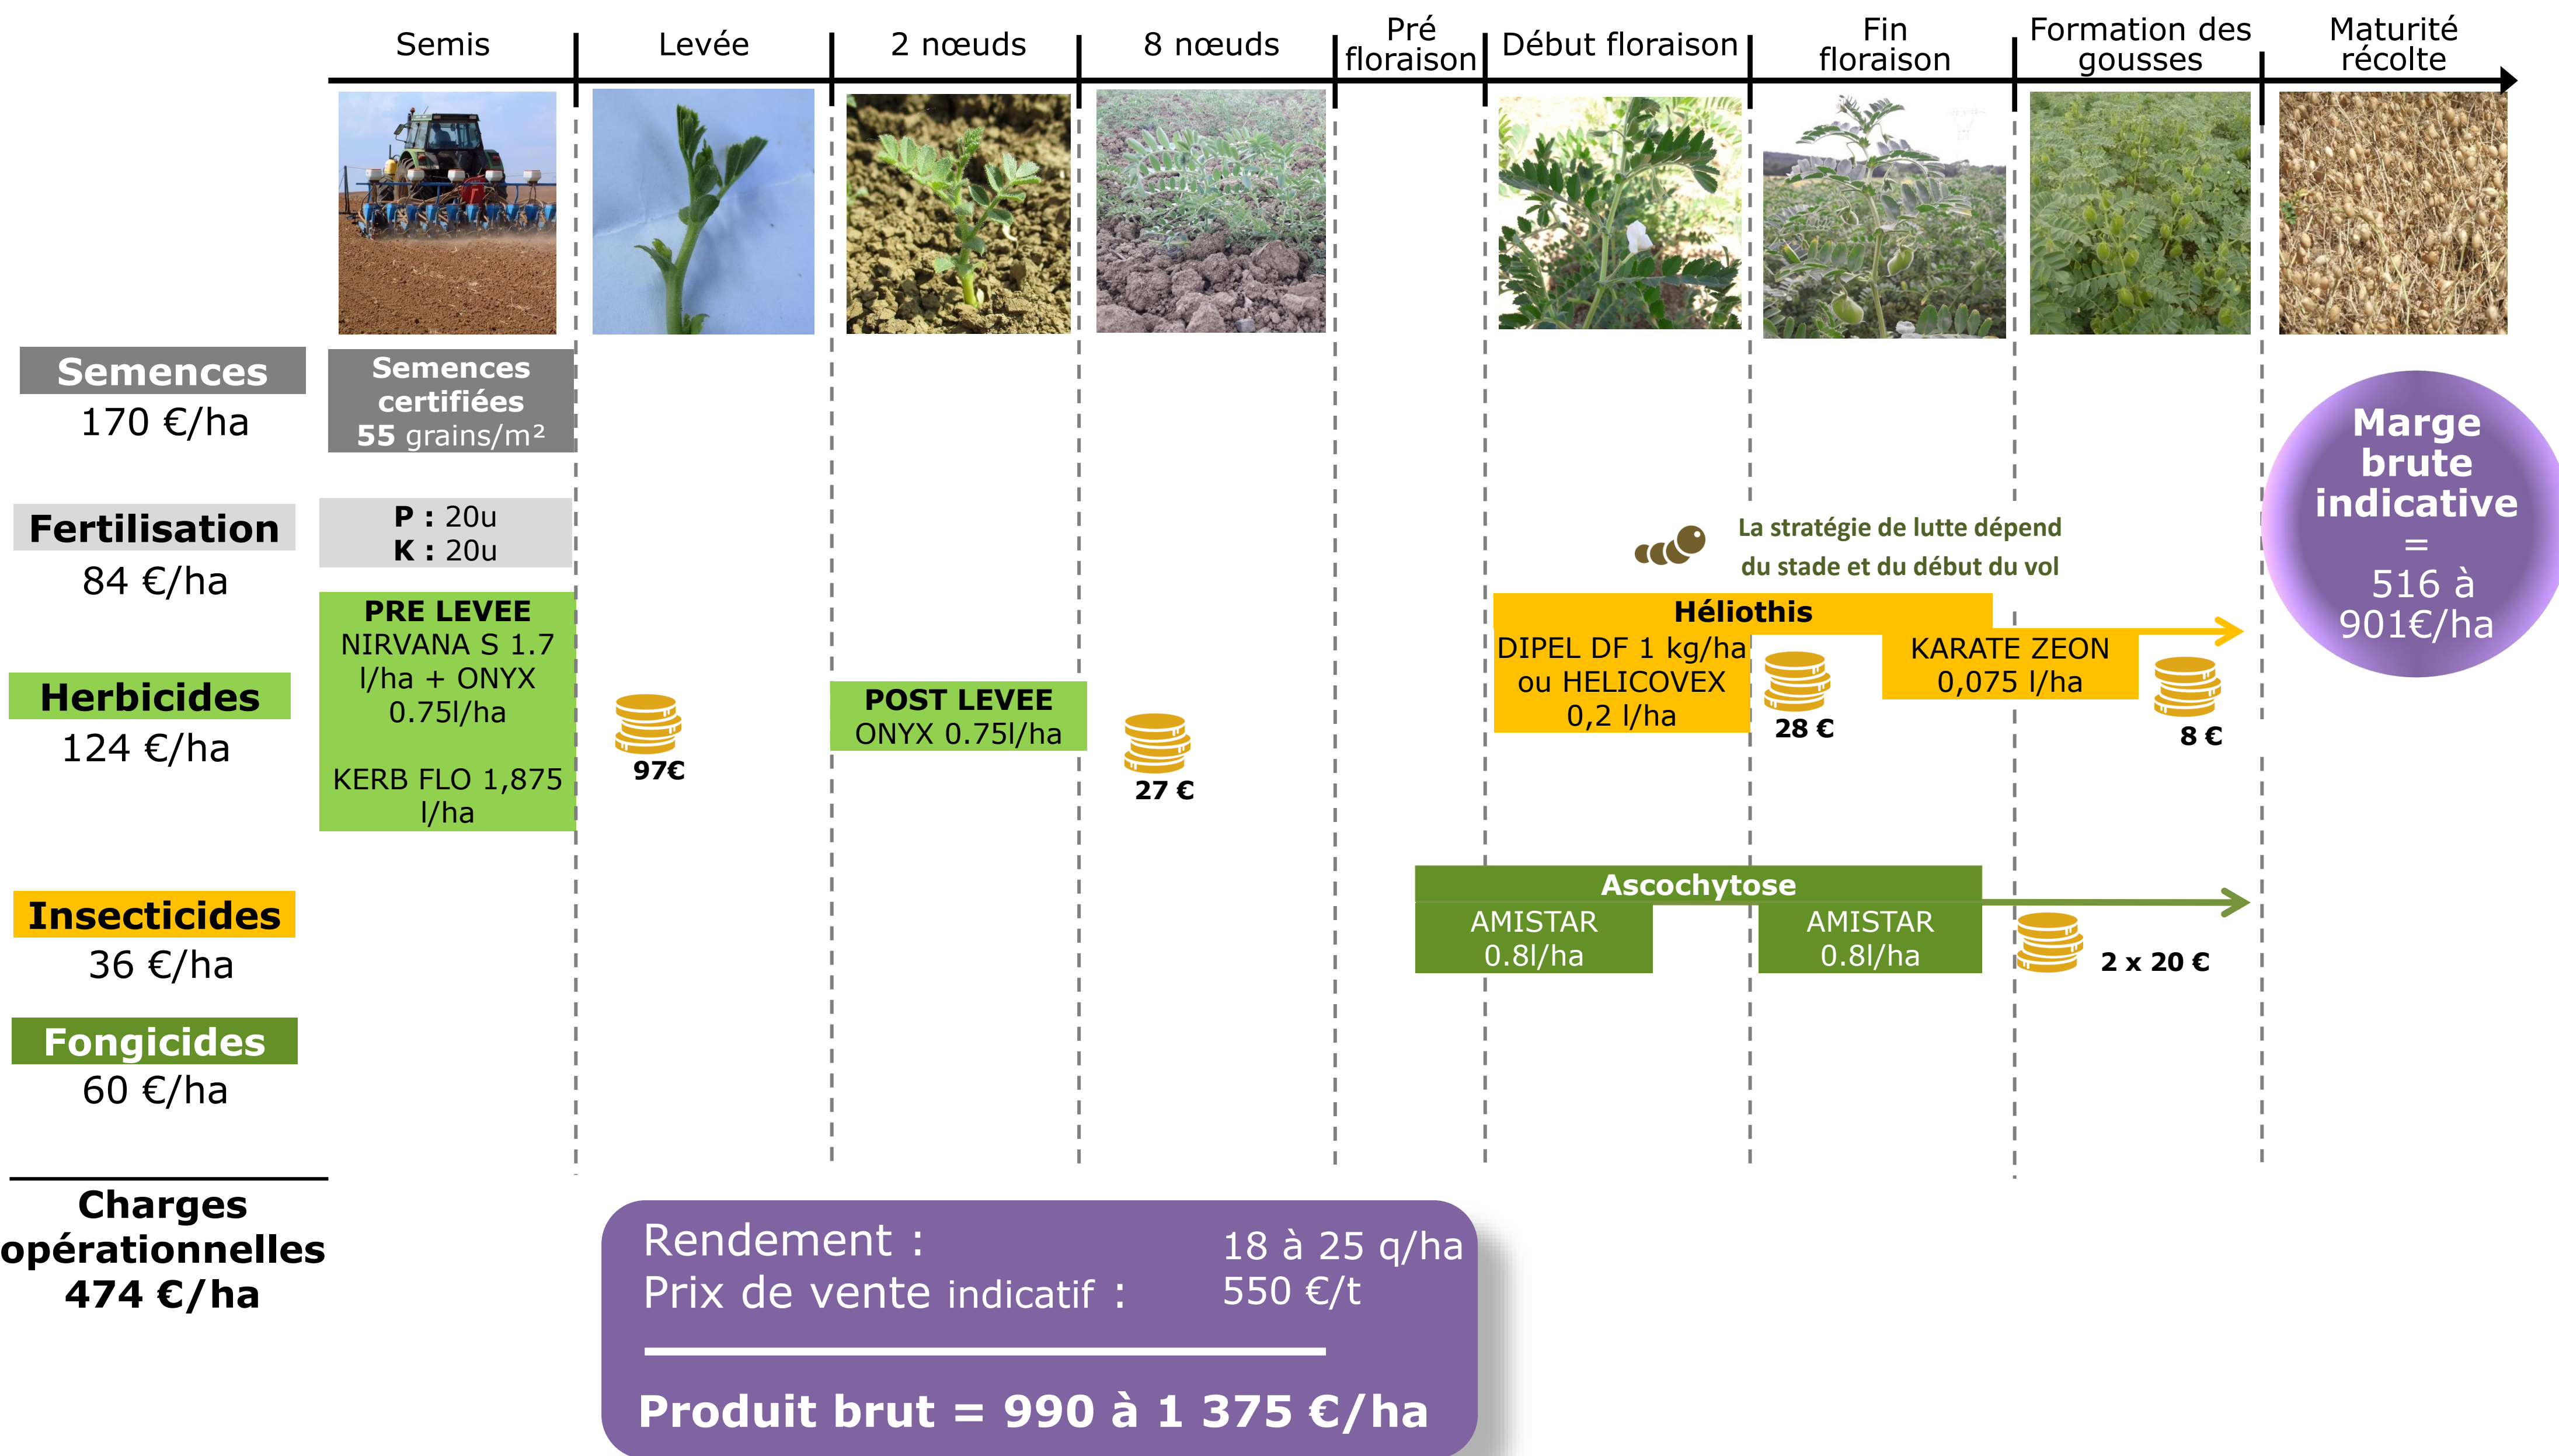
Semis

Levée

2 nœuds

8 nœuds

Pré floraison

Début floraison

Fin floraison

Formation des gousses

Maturité récolte

Semences
170 €/ha

Semences certifiées
55 grains/m²

Fertilisation
84 €/ha

P : 20u
K : 20u

Herbicides
124 €/ha

PRE LEVEE
NIRVANA S 1.7 l/ha + ONYX 0.75l/ha

KERB FLO 1,875 l/ha

97€

POST LEVEE
ONYX 0.75l/ha

27 €

Insecticides
36 €/ha

La stratégie de lutte dépend du stade et du début du vol

Héliothis
DIPEL DF 1 kg/ha ou HELICOVEX 0,2 l/ha

28 €

KARATE ZEON 0,075 l/ha

8 €

Fongicides
60 €/ha

Ascochytose
AMISTAR 0.8l/ha

AMISTAR 0.8l/ha

2 x 20 €

Marge brute indicative
=
516 à 901€/ha

Charges opérationnelles
474 €/ha

Rendement : 18 à 25 q/ha
Prix de vente indicatif : 550 €/t

Produit brut = 990 à 1 375 €/ha